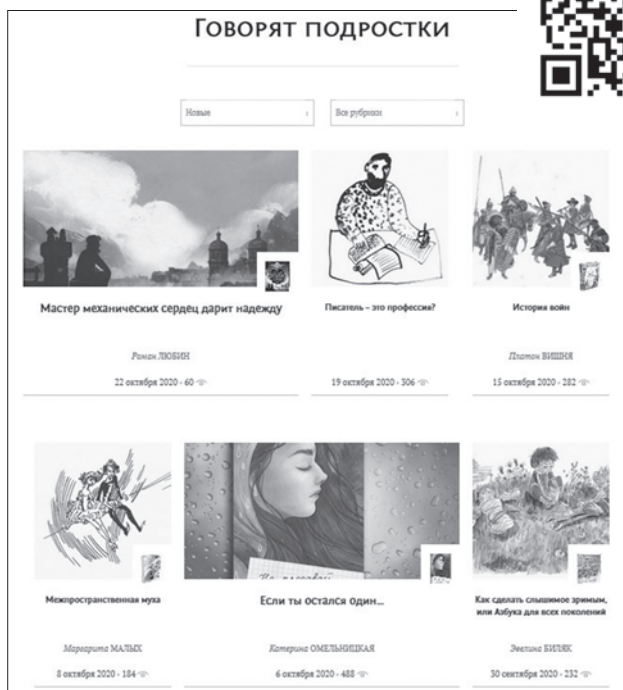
Говорят подростки

Новые

Все рубрики

Мастер механических сердец дарит надежду

Роман ЛЮБИН

22 октября 2020 - 60

Писатель – это профессия?

19 октября 2020 - 306

История войн

Платон ВИШНЯ

15 октября 2020 - 282

Межпространственная муха

Маргарита МАЛЫХ

8 октября 2020 - 184

Если ты остался один...

Катерина ОМЕЛЬНИЦКАЯ

6 октября 2020 - 488

Как сделать слышимое зримым, или Азбука для всех поколений

Эвелина БИЛЯК

30 сентября 2020 - 232